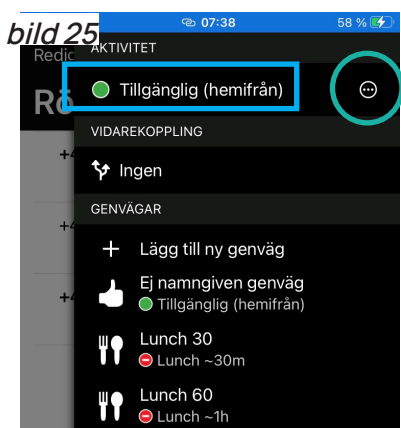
bild 25

07:38 58 %

Redic

AKTIVITET

Tillgänglig (hemifrån)

VIDAREKOPPLING

Ingen

GENVÄGAR

Lägg till ny genväg

Ej namngiven genväg
Tillgänglig (hemifrån)

Lunch 30
Lunch ~30m

Lunch 60
Lunch ~1h